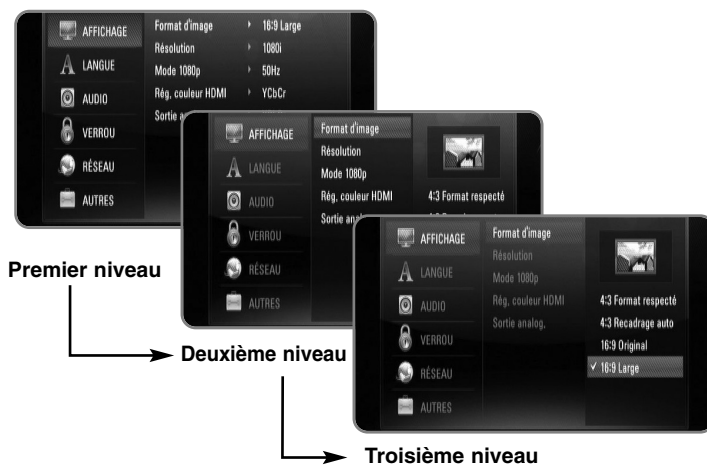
AFFICHAGE
LANGUE
AUDIO
VERROU
RÉSEAU
AUTRES

Format d'image ▸ 16:9 Large
Résolution ▸ 1080i
Mode 1080p ▸ 50Hz
Rég. couleur HDMI ▸ YCbCr
Sortie ana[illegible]

AFFICHAGE
LANGUE
AUDIO
VERROU
RÉSEAU
AUTRES

Format d'image
Résolution
Mode 1080p
Rég. couleur HDMI
Sortie anal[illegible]

4:3 Format respecté
4:3 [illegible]

AFFICHAGE
LANGUE
AUDIO
VERROU
RÉSEAU
AUTRES

Format d'image
Résolution
Mode 1080p
Rég. couleur HDMI
Sortie analog.

4:3 Format respecté
4:3 Recadrage auto
16:9 Original
✓ 16:9 Large

Premier niveau

Deuxième niveau

Troisième niveau